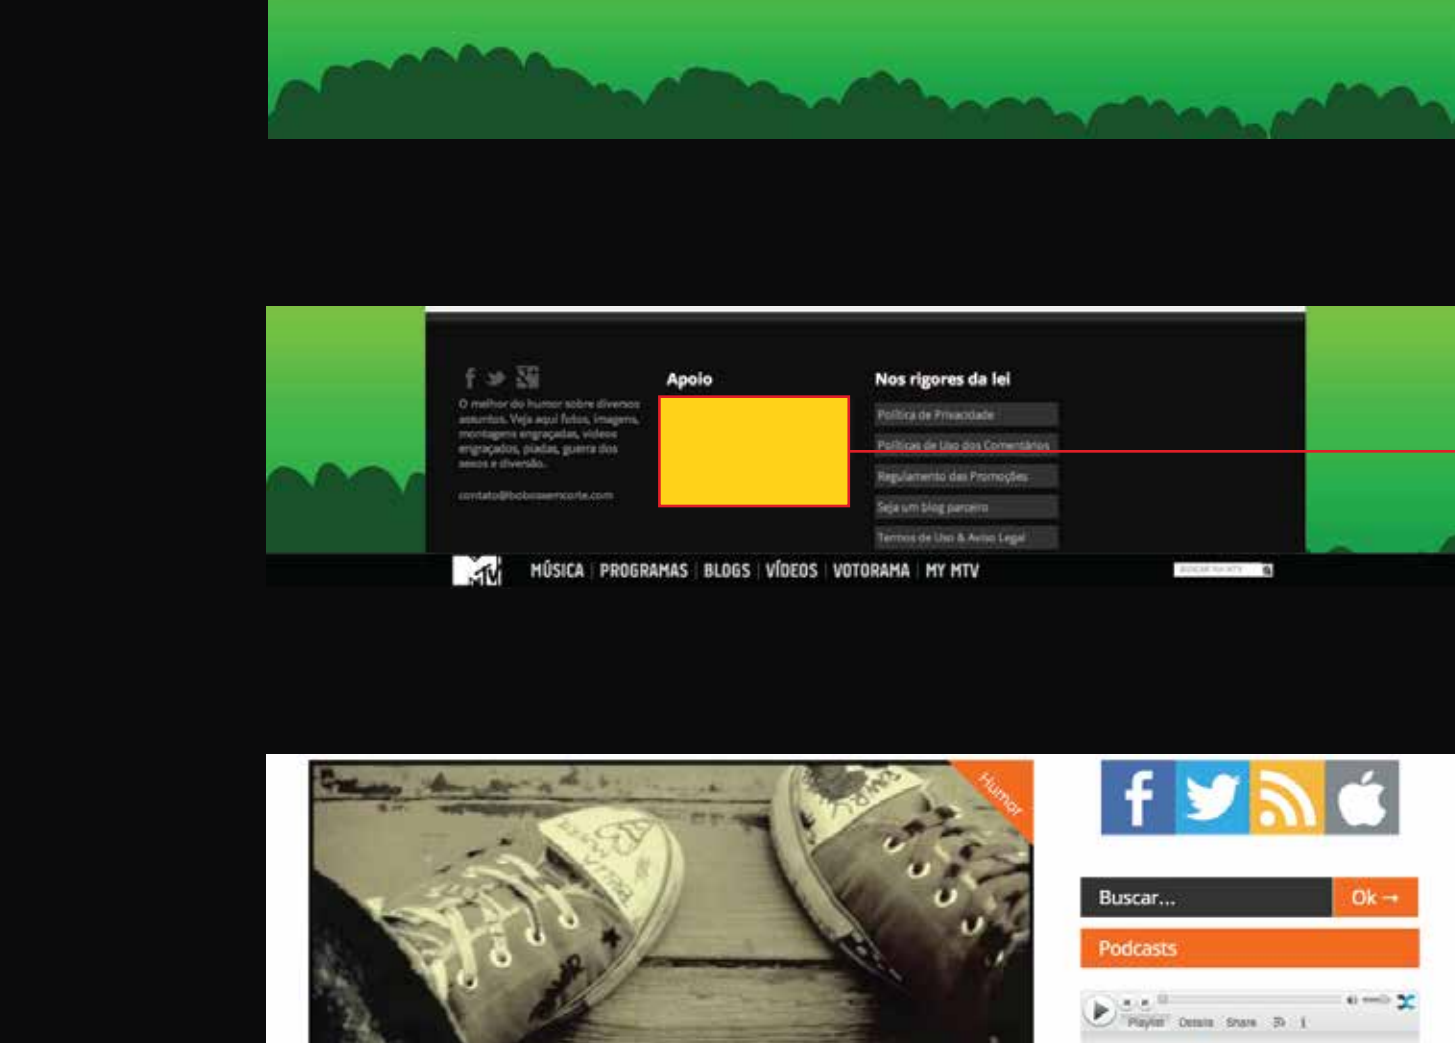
O melhor do humor sobre diversos assuntos. Veja aqui fotos, imagens, montagens engraçadas, vídeos engraçados, piadas, guerra dos sexos e diversão.

contato@bobosemcorte.com

Apoio

Nos rigores da lei

Política de Privacidade

Políticas de Uso dos Comentários

Regulamento das Promoções

Seja um blog parceiro

Termos de Uso & Aviso Legal

MTV

MÚSICA | PROGRAMAS | BLOGS | VÍDEOS | VOTORAMA | MY MTV

BUSCAR NA MTV

Humor

Buscar...

Ok →

Podcasts

Playlist Details Share